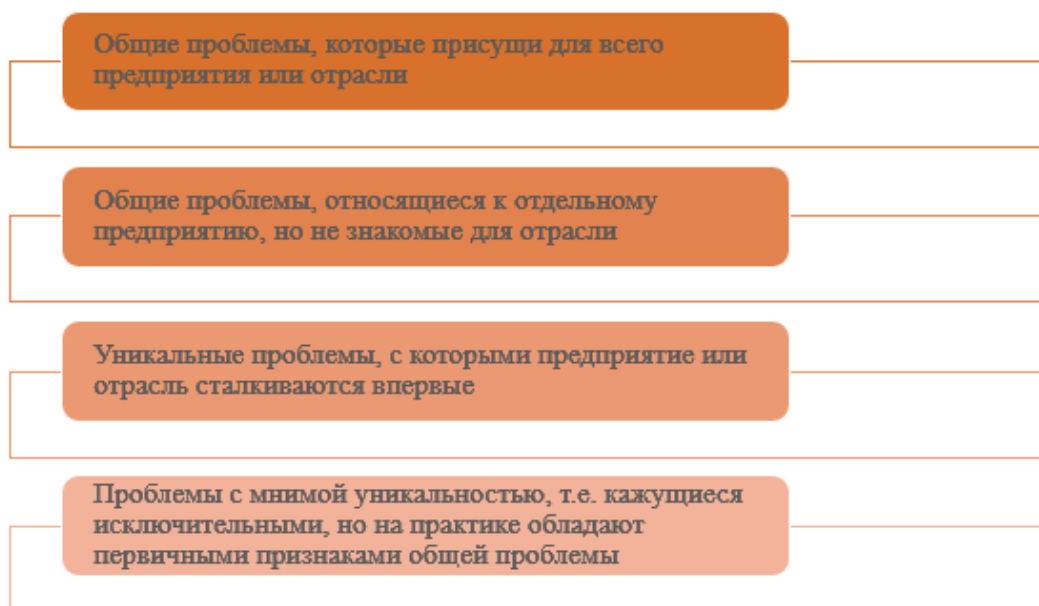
Общие проблемы, которые присущи для всего предприятия или отрасли

Общие проблемы, относящиеся к отдельному предприятию, но не знакомые для отрасли

Уникальные проблемы, с которыми предприятие или отрасль сталкиваются впервые

Проблемы с мнимой уникальностью, т.е. кажущиеся исключительными, но на практике обладают первичными признаками общей проблемы